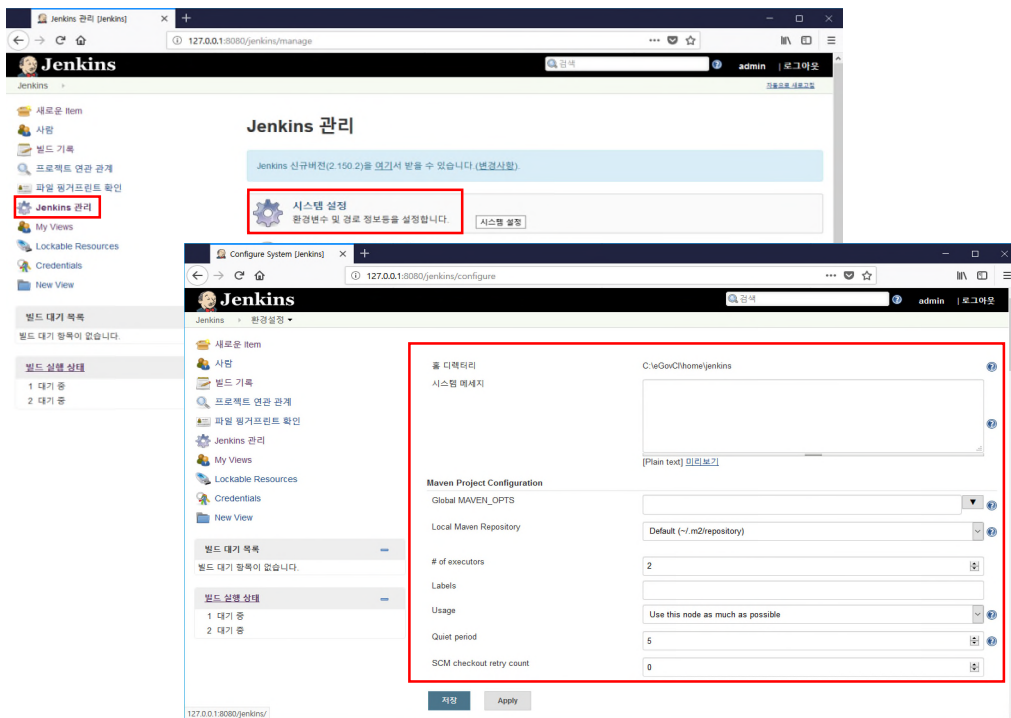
Jenkins 관리 [Jenkins]
127.0.0.1:8080/jenkins/manage
Jenkins
검색
admin | 로그아웃
Jenkins
자동으로 새로고침

새로운 Item
사람
빌드 기록
프로젝트 연관 관계
파일 핑거프린트 확인
Jenkins 관리
My Views
Lockable Resources
Credentials
New View

빌드 대기 목록
빌드 대기 항목이 없습니다.

빌드 실행 상태
1 대기 중
2 대기 중

Jenkins 관리

Jenkins 신규버전(2.150.2)을 여기서 받을 수 있습니다.(변경사항).

시스템 설정
환경변수 및 경로 정보등을 설정합니다.
시스템 설정

Configure System [Jenkins]
127.0.0.1:8080/jenkins/configure
Jenkins
검색
admin | 로그아웃
Jenkins › 환경설정

새로운 Item
사람
빌드 기록
프로젝트 연관 관계
파일 핑거프린트 확인
Jenkins 관리
My Views
Lockable Resources
Credentials
New View

빌드 대기 목록
빌드 대기 항목이 없습니다.

빌드 실행 상태
1 대기 중
2 대기 중

홈 디렉터리 C:\eGovCI\home\jenkins
시스템 메세지
[Plain text] 미리보기
Maven Project Configuration
Global MAVEN_OPTS
Local Maven Repository Default (~/.m2/repository)
# of executors 2
Labels
Usage Use this node as much as possible
Quiet period 5
SCM checkout retry count 0

저장 Apply

127.0.0.1:8080/jenkins/